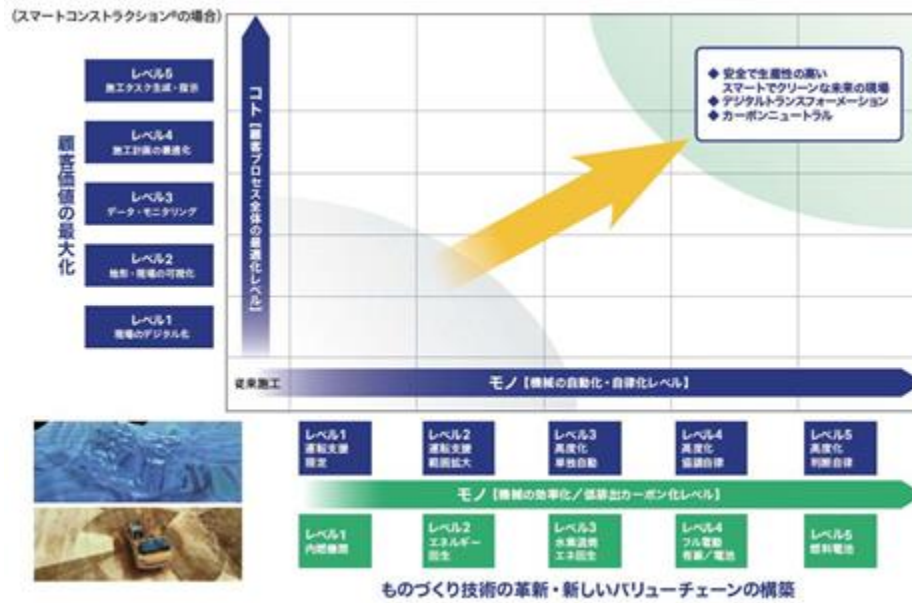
(スマートコンストラクション®の場合)

顧客価値の最大化

レベル5
施工タスク生成・指示

レベル4
施工計画の最適化

レベル3
データ・モニタリング

レベル2
地形・現場の可視化

レベル1
現場のデジタル化

コト【顧客プロセス全体の最適化レベル】

◆ 安全で生産性の高い
スマートでクリーンな未来の現場
◆ デジタルトランスフォーメーション
◆ カーボンニュートラル

従来施工

モノ【機械の自動化・自律化レベル】

レベル1
運転支援
限定

レベル2
運転支援
範囲拡大

レベル3
高度化
単独自動

レベル4
高度化
協調自律

レベル5
高度化
判断自律

モノ【機械の効率化/低排出カーボン化レベル】

レベル1
内燃機関

レベル2
エネルギー
回生

レベル3
水素混焼
エネ回生

レベル4
フル電動
有線/電池

レベル5
燃料電池

ものづくり技術の革新・新しいバリューチェーンの構築